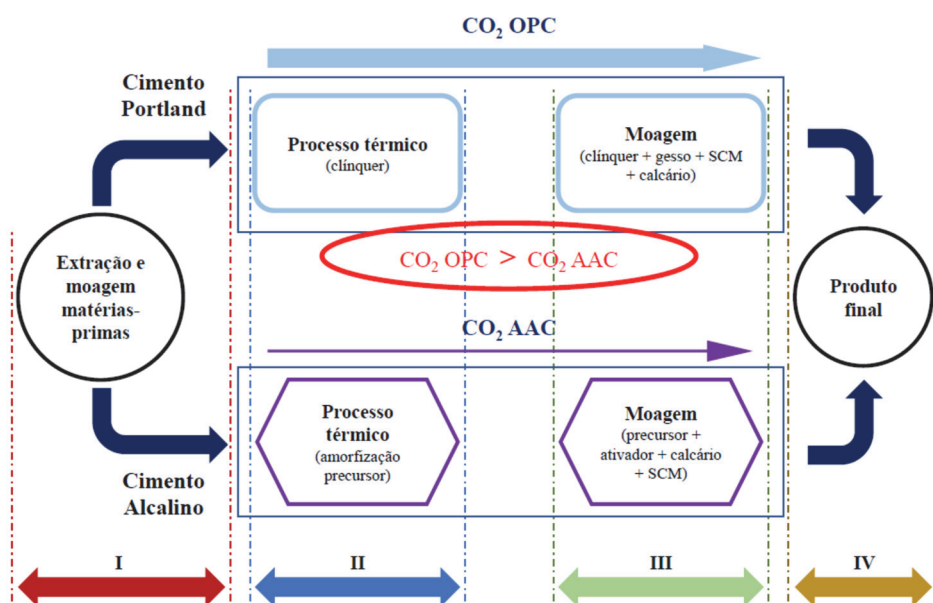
$CO_2$ OPC

Cimento Portland

Processo térmico (clínquer)

Moagem (clínquer + gesso + SCM + calcário)

Extração e moagem matérias-primas

$CO_2$ OPC > $CO_2$ AAC

Produto final

$CO_2$ AAC

Processo térmico (amorfização precursor)

Moagem (precursor + ativador + calcário + SCM)

Cimento Alcalino

I

II

III

IV